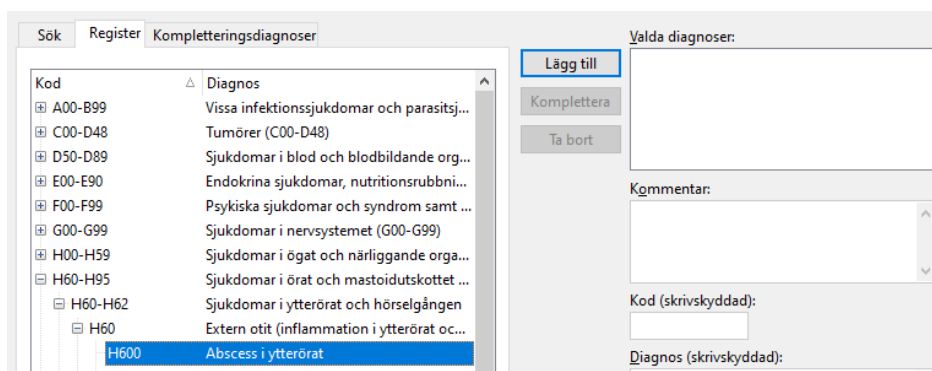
Sök Register Kompletteringsdiagnoser

| Kod | Diagnos |
|---|---|
| ⊞ A00-B99 | Vissa infektionssjukdomar och parasitsj... |
| ⊞ C00-D48 | Tumörer (C00-D48) |
| ⊞ D50-D89 | Sjukdomar i blod och blodbildande org... |
| ⊞ E00-E90 | Endokrina sjukdomar, nutritionsrubbni... |
| ⊞ F00-F99 | Psykiska sjukdomar och syndrom samt ... |
| ⊞ G00-G99 | Sjukdomar i nervsystemet (G00-G99) |
| ⊞ H00-H59 | Sjukdomar i ögat och närliggande orga... |
| ⊟ H60-H95 | Sjukdomar i örat och mastoidutskottet ... |
| ⊟ H60-H62 | Sjukdomar i ytterörat och hörselgången |
| ⊟ H60 | Extern otit (inflammation i ytterörat oc... |
| H600 | Abscess i ytterörat |

Lägg till

Komplettera

Ta bort

Valda diagnoser:

Kommentar:

Kod (skrivskyddad):

Diagnos (skrivskyddad):